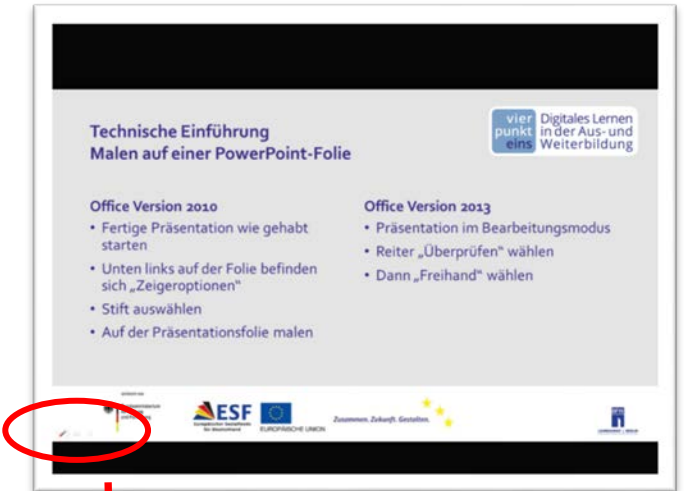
Technische Einführung
Malen auf einer PowerPoint-Folie

vier punkt eins Digitales Lernen in der Aus- und Weiterbildung

Office Version 2010
• Fertige Präsentation wie gehabt starten
• Unten links auf der Folie befinden sich „Zeigeroptionen“
• Stift auswählen
• Auf der Präsentationsfolie malen

Office Version 2013
• Präsentation im Bearbeitungsmodus
• Reiter „Überprüfen“ wählen
• Dann „Freihand“ wählen

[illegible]

ESF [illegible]

EUROPÄISCHE UNION

Zusammen. Zukunft. Gestalten.

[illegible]